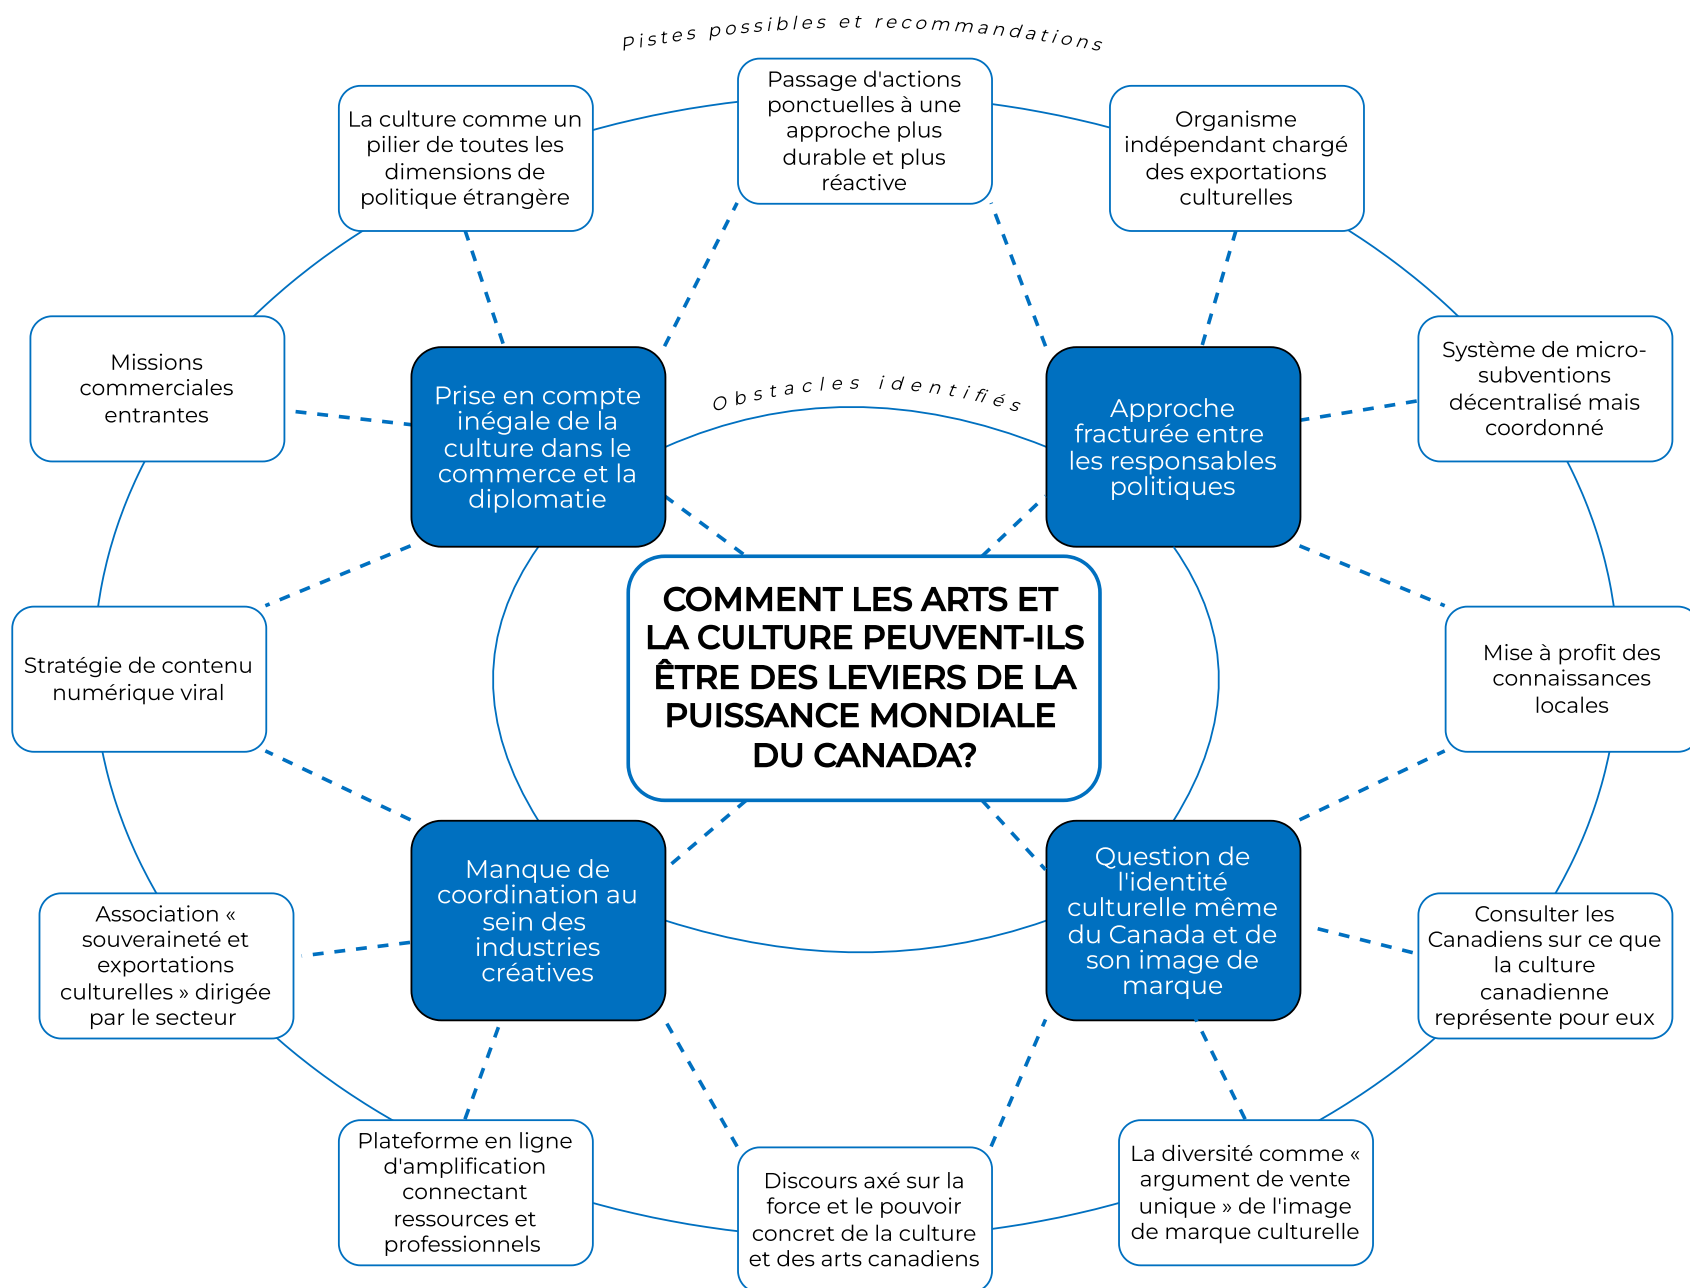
Pistes possibles et recommandations

Passage d'actions ponctuelles à une approche plus durable et plus réactive

La culture comme un pilier de toutes les dimensions de politique étrangère

Organisme indépendant chargé des exportations culturelles

Missions commerciales entrantes

Système de micro-subventions décentralisé mais coordonné

Obstacles identifiés

Prise en compte inégale de la culture dans le commerce et la diplomatie

Approche fracturée entre les responsables politiques

Stratégie de contenu numérique viral

COMMENT LES ARTS ET LA CULTURE PEUVENT-ILS ÊTRE DES LEVIERS DE LA PUISSANCE MONDIALE DU CANADA?

Mise à profit des connaissances locales

Manque de coordination au sein des industries créatives

Question de l'identité culturelle même du Canada et de son image de marque

Association « souveraineté et exportations culturelles » dirigée par le secteur

Consulter les Canadiens sur ce que la culture canadienne représente pour eux

Plateforme en ligne d'amplification connectant ressources et professionnels

Discours axé sur la force et le pouvoir concret de la culture et des arts canadiens

La diversité comme « argument de vente unique » de l'image de marque culturelle